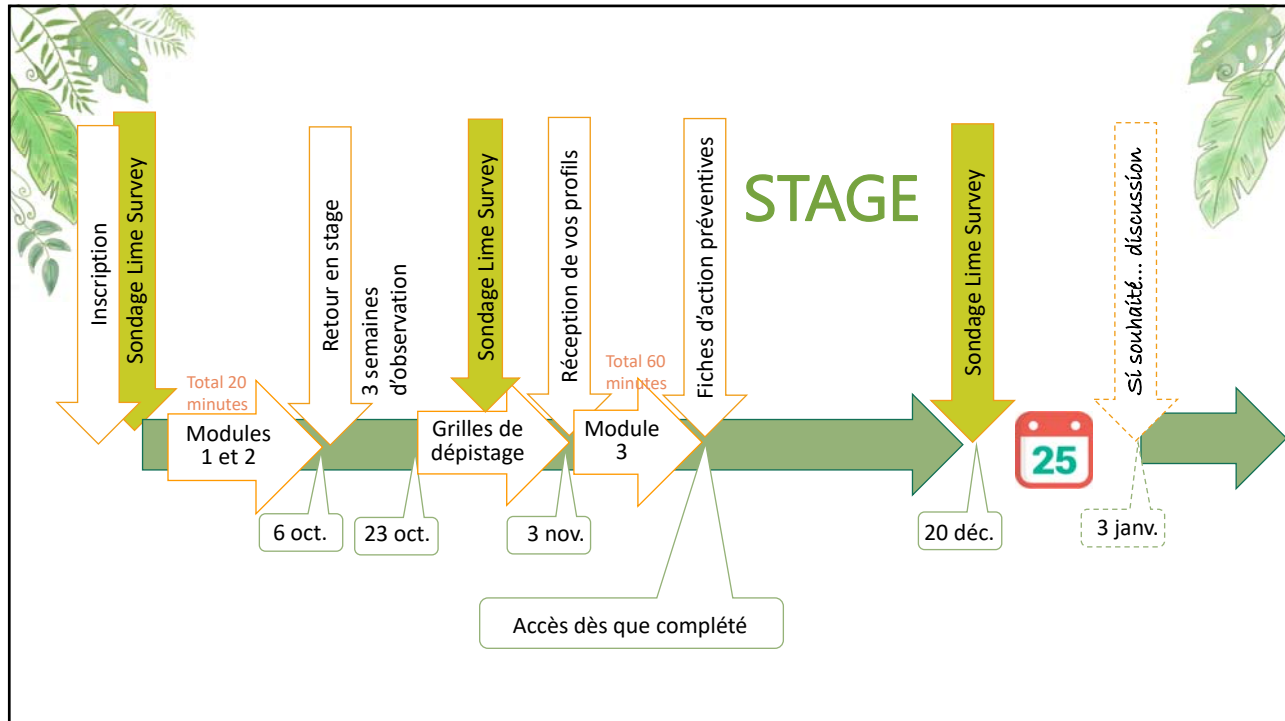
STAGE

Inscription

Sondage Lime Survey

Total 20 minutes

Modules 1 et 2

6 oct.

Retour en stage

3 semaines d'observation

23 oct.

Sondage Lime Survey

Grilles de dépistage

3 nov.

Réception de vos profils

Total 60 minutes

Module 3

Fiches d'action préventives

Accès dès que complété

Sondage Lime Survey

20 déc.

25

Si souhaité… discussion

3 janv.